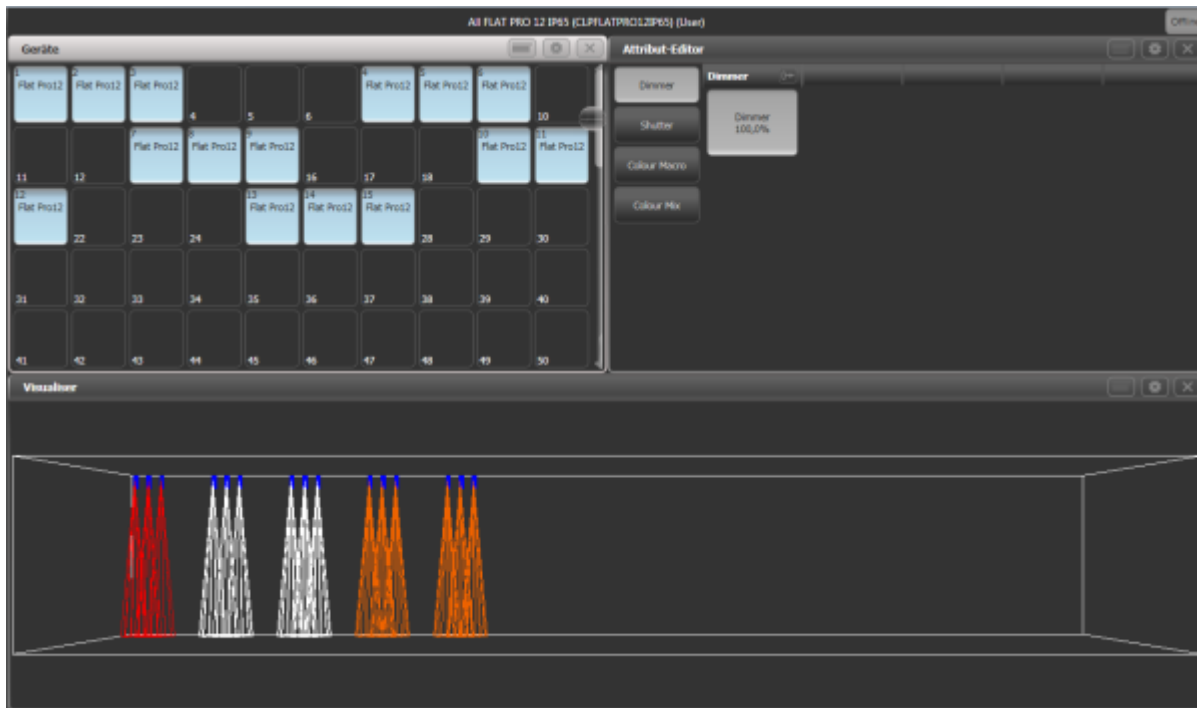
All FLAT PRO 12 IP65 (CLPFLATPRO12IP65) (User)

Offl

Geräte

| 1 Flat Pro12 | 2 Flat Pro12 | 3 Flat Pro12 | 4 | 5 | 6 | 4 Flat Pro12 | 5 Flat Pro12 | 6 Flat Pro12 | 10 |
|---|---|---|---|---|---|---|---|---|---|
| 11 | 12 | 7 Flat Pro12 | 8 Flat Pro12 | 9 Flat Pro12 | 16 | 17 | 18 | 10 Flat Pro12 | 11 Flat Pro12 |
| 12 Flat Pro12 | 22 | 23 | 24 | 13 Flat Pro12 | 14 Flat Pro12 | 15 Flat Pro12 | 28 | 29 | 30 |
| 31 | 32 | 33 | 34 | 35 | 36 | 37 | 38 | 39 | 40 |
| 41 | 42 | 43 | 44 | 45 | 46 | 47 | 48 | 49 | 50 |

Attribut-Editor

Dimmer

Shutter

Colour Macro

Colour Mix

Dimmer

Dimmer
100,0%

Visualiser